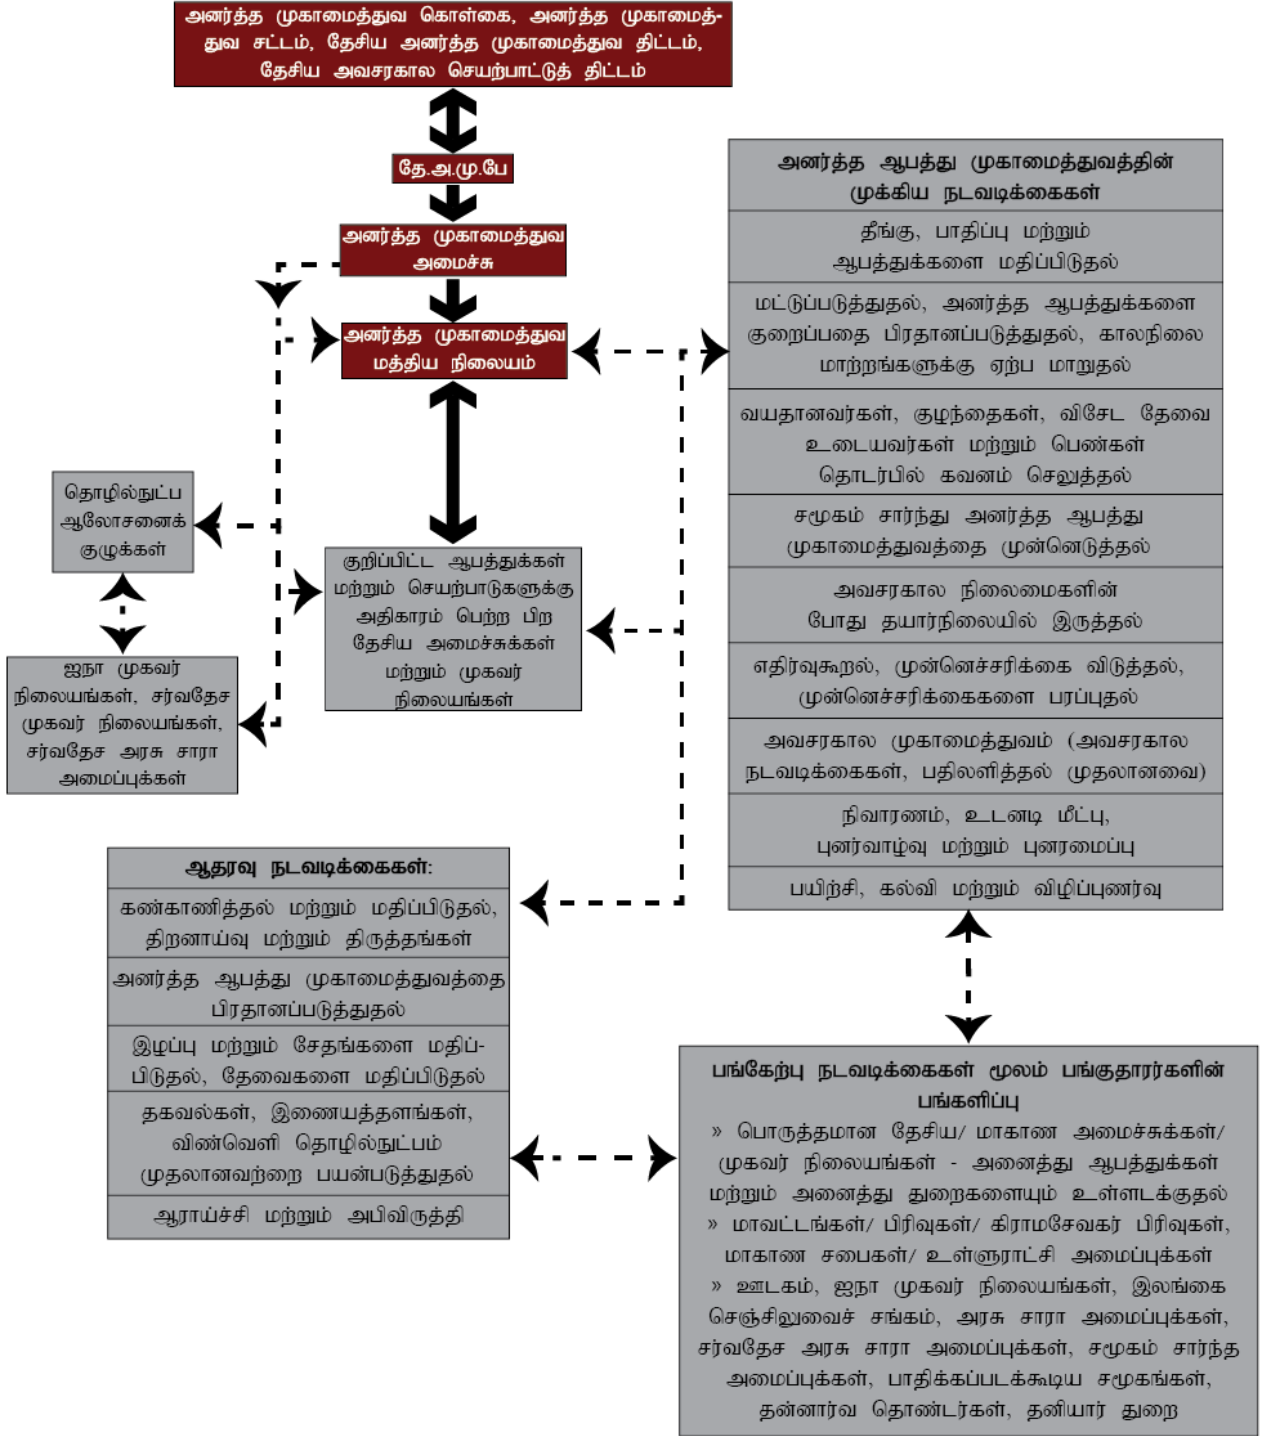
அனர்த்த முகாமைத்துவ கொள்கை, அனர்த்த முகாமைத்துவ சட்டம், தேசிய அனர்த்த முகாமைத்துவ திட்டம், தேசிய அவசரகால செயற்பாட்டுத் திட்டம்

தே.அ.மு.பே

அனர்த்த முகாமைத்துவ அமைச்சு

அனர்த்த முகாமைத்துவ மத்திய நிலையம்

தொழில்நுட்ப ஆலோசனைக் குழுக்கள்

ஐநா முகவர் நிலையங்கள், சர்வதேச முகவர் நிலையங்கள், சர்வதேச அரசு சாரா அமைப்புக்கள்

குறிப்பிட்ட ஆபத்துக்கள் மற்றும் செயற்பாடுகளுக்கு அதிகாரம் பெற்ற பிற தேசிய அமைச்சுக்கள் மற்றும் முகவர் நிலையங்கள்

அனர்த்த ஆபத்து முகாமைத்துவத்தின் முக்கிய நடவடிக்கைகள்

தீங்கு, பாதிப்பு மற்றும் ஆபத்துக்களை மதிப்பிடுதல்

மட்டுப்படுத்துதல், அனர்த்த ஆபத்துக்களை குறைப்பதை பிரதானப்படுத்துதல், காலநிலை மாற்றங்களுக்கு ஏற்ப மாறுதல்

வயதானவர்கள், குழந்தைகள், விசேட தேவை உடையவர்கள் மற்றும் பெண்கள் தொடர்பில் கவனம் செலுத்தல்

சமூகம் சார்ந்து அனர்த்த ஆபத்து முகாமைத்துவத்தை முன்னெடுத்தல்

அவசரகால நிலைமைகளின் போது தயார்நிலையில் இருத்தல்

எதிர்வுகூறல், முன்னெச்சரிக்கை விடுத்தல், முன்னெச்சரிக்கைகளை பரப்புதல்

அவசரகால முகாமைத்துவம் (அவசரகால நடவடிக்கைகள், பதிலளித்தல் முதலானவை)

நிவாரணம், உடனடி மீட்பு, புனர்வாழ்வு மற்றும் புனரமைப்பு

பயிற்சி, கல்வி மற்றும் விழிப்புணர்வு

ஆதரவு நடவடிக்கைகள்:

கண்காணித்தல் மற்றும் மதிப்பிடுதல், திறனாய்வு மற்றும் திருத்தங்கள்

அனர்த்த ஆபத்து முகாமைத்துவத்தை பிரதானப்படுத்துதல்

இழப்பு மற்றும் சேதங்களை மதிப்பிடுதல், தேவைகளை மதிப்பிடுதல்

தகவல்கள், இணையத்தளங்கள், விண்வெளி தொழில்நுட்பம் முதலானவற்றை பயன்படுத்துதல்

ஆராய்ச்சி மற்றும் அபிவிருத்தி

பங்கேற்பு நடவடிக்கைகள் மூலம் பங்குதாரர்களின் பங்களிப்பு
» பொருத்தமான தேசிய/ மாகாண அமைச்சுக்கள்/ முகவர் நிலையங்கள் - அனைத்து ஆபத்துக்கள் மற்றும் அனைத்து துறைகளையும் உள்ளடக்குதல்
» மாவட்டங்கள்/ பிரிவுகள்/ கிராமசேவகர் பிரிவுகள், மாகாண சபைகள்/ உள்ளூராட்சி அமைப்புக்கள்
» ஊடகம், ஐநா முகவர் நிலையங்கள், இலங்கை செஞ்சிலுவைச் சங்கம், அரசு சாரா அமைப்புக்கள், சர்வதேச அரசு சாரா அமைப்புக்கள், சமூகம் சார்ந்த அமைப்புக்கள், பாதிக்கப்படக்கூடிய சமூகங்கள், தன்னார்வ தொண்டர்கள், தனியார் துறை